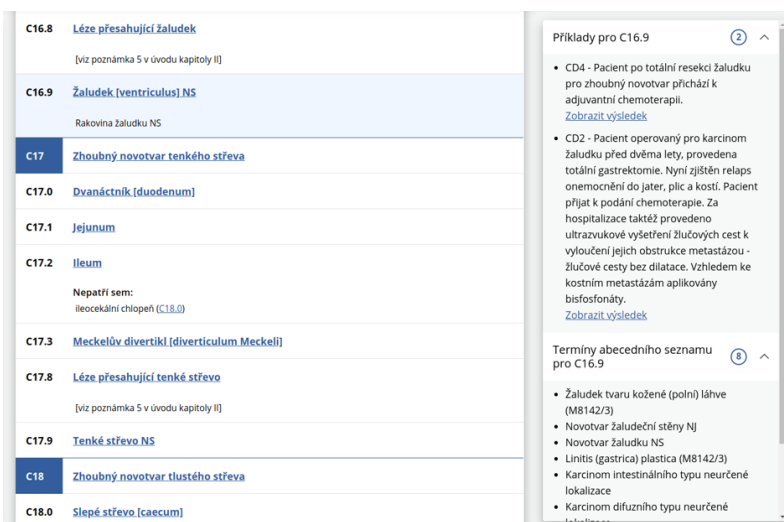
C16.8 Léze přesahující žaludek

[viz poznámka 5 v úvodu kapitoly II]

C16.9 Žaludek [ventriculus] NS

Rakovina žaludku NS

C17 Zhoubný novotvar tenkého střeva

C17.0 Dvanáctník [duodenum]

C17.1 Jejunum

C17.2 Ileum

Nepatří sem:
ileocekální chlopeň (C18.0)

C17.3 Meckelův divertikl [diverticulum Meckeli]

C17.8 Léze přesahující tenké střevo

[viz poznámka 5 v úvodu kapitoly II]

C17.9 Tenké střevo NS

C18 Zhoubný novotvar tlustého střeva

C18.0 Slepé střevo [caecum]

Příklady pro C16.9 2

• CD4 - Pacient po totální resekci žaludku pro zhoubný novotvar přichází k adjuvantní chemoterapii.
Zobrazit výsledek

• CD2 - Pacient operovaný pro karcinom žaludku před dvěma lety, provedena totální gastrektomie. Nyní zjištěn relaps onemocnění do jater, plic a kostí. Pacient přijat k podání chemoterapie. Za hospitalizace taktéž provedeno ultrazvukové vyšetření žlučových cest k vyloučení jejich obstrukce metastázou - žlučové cesty bez dilatace. Vzhledem ke kostním metastázám aplikovány bisfosfonáty.
Zobrazit výsledek

Termíny abecedního seznamu pro C16.9 8

• Žaludek tvaru kožené (polní) láhve (M8142/3)
• Novotvar žaludeční stěny NJ
• Novotvar žaludku NS
• Linitis (gastrica) plastica (M8142/3)
• Karcinom intestinálního typu neurčené lokalizace
• Karcinom difuzního typu neurčené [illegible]